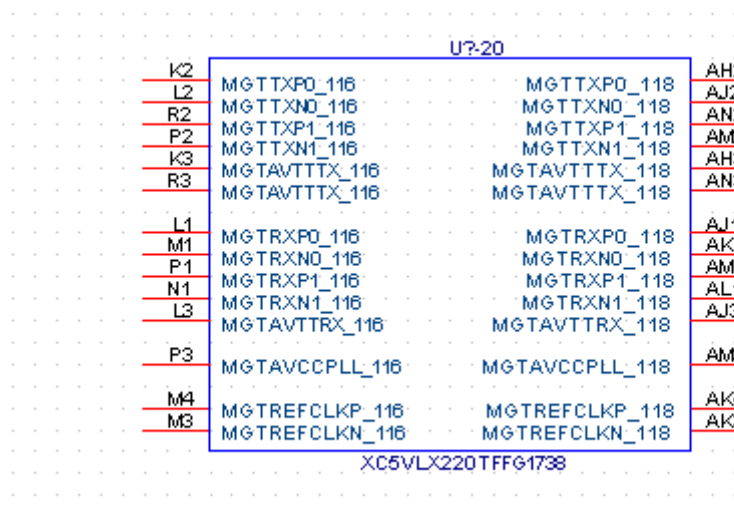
U?-20

K2 MGTTXP0_116
L2 MGTTXN0_116
R2 MGTTXP1_116
P2 MGTTXN1_116
K3 MGTAVTTTX_116
R3 MGTAVTTTX_116

L1 MGTRXP0_116
M1 MGTRXN0_116
P1 MGTRXP1_116
N1 MGTRXN1_116
L3 MGTAVTTRX_116

P3 MGTAVCCPLL_116

M4 MGTREFCLKP_116
M3 MGTREFCLKN_116

MGTTXP0_118 AH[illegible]
MGTTXN0_118 AJ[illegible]
MGTTXP1_118 AN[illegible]
MGTTXN1_118 AM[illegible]
MGTAVTTTX_118 AH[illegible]
MGTAVTTTX_118 AN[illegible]

MGTRXP0_118 AJ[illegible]
MGTRXN0_118 AK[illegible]
MGTRXP1_118 AM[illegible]
MGTRXN1_118 AL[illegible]
MGTAVTTRX_118 AJ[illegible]

MGTAVCCPLL_118 AM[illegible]

MGTREFCLKP_118 AK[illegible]
MGTREFCLKN_118 AK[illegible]

XC5VLX220TFFG1738